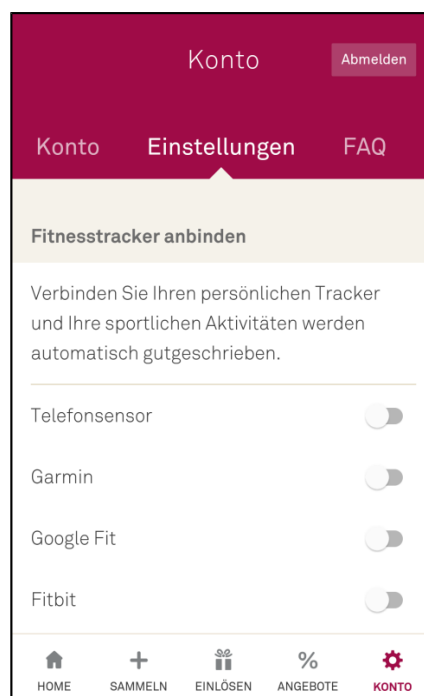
Konto

Abmelden

Konto Einstellungen FAQ

Fitnesstracker anbinden

Verbinden Sie Ihren persönlichen Tracker und Ihre sportlichen Aktivitäten werden automatisch gutgeschrieben.

Telefonsensor

Garmin

Google Fit

Fitbit

HOME SAMMELN EINLÖSEN ANGEBOTE KONTO